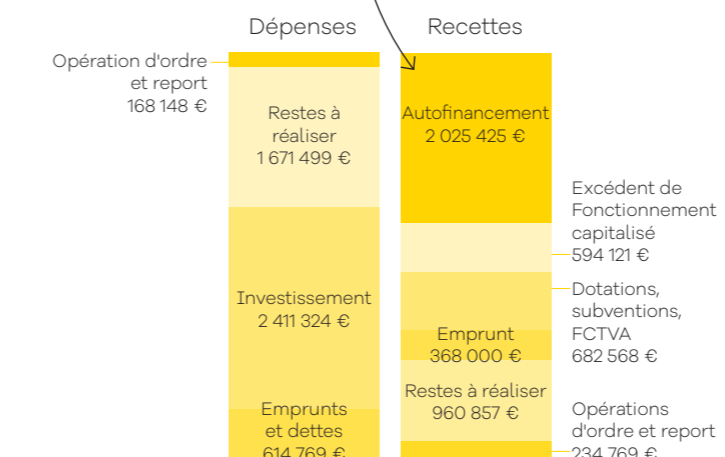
Dépenses

Recettes

Opération d'ordre et report 168 148 €

Restes à réaliser 1 671 499 €

Investissement 2 411 324 €

Emprunts et dettes 614 769 €

Autofinancement 2 025 425 €

Excédent de Fonctionnement capitalisé 594 121 €

Dotations, subventions, FCTVA 682 568 €

Emprunt 368 000 €

Restes à réaliser 960 857 €

Opérations d'ordre et report 234 769 €